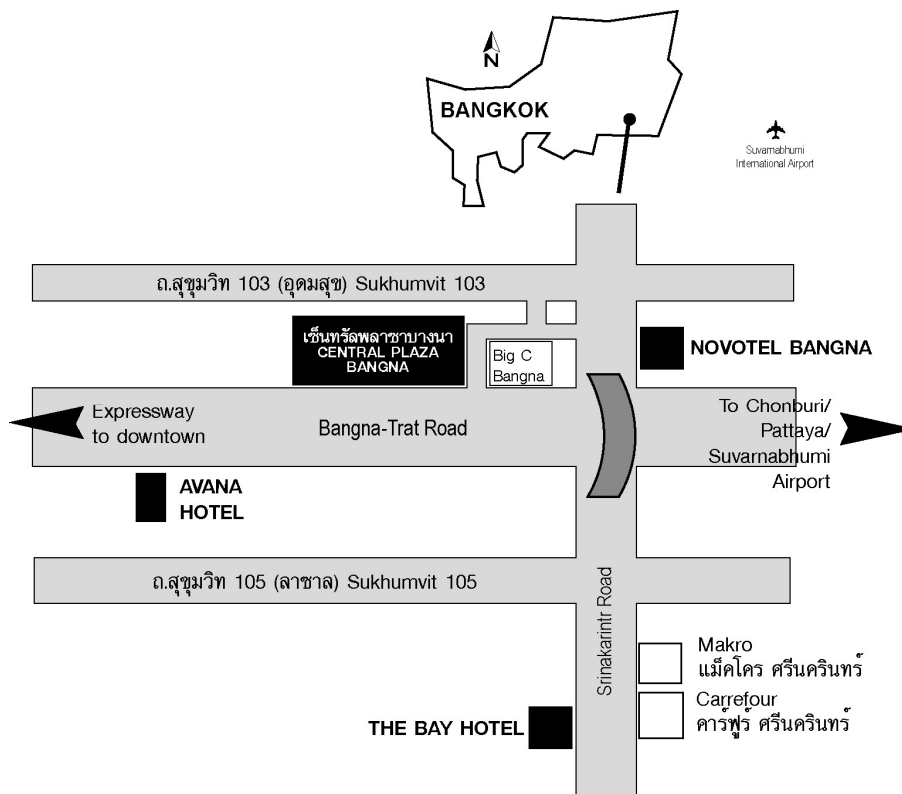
N

BANGKOK

Suvarnabhumi International Airport

ถ.สุขุมวิท 103 (อุดมสุข) Sukhumvit 103

เซ็นทรัลพลาซาบางนา CENTRAL PLAZA BANGNA

Big C Bangna

NOVOTEL BANGNA

Expressway to downtown

Bangna-Trat Road

To Chonburi/ Pattaya/ Suvarnabhumi Airport

AVANA HOTEL

ถ.สุขุมวิท 105 (ลาซาล) Sukhumvit 105

Srinakarintr Road

Makro แม็คโคร ศรีนครินทร์

Carrefour คาร์ฟูร์ ศรีนครินทร์

THE BAY HOTEL